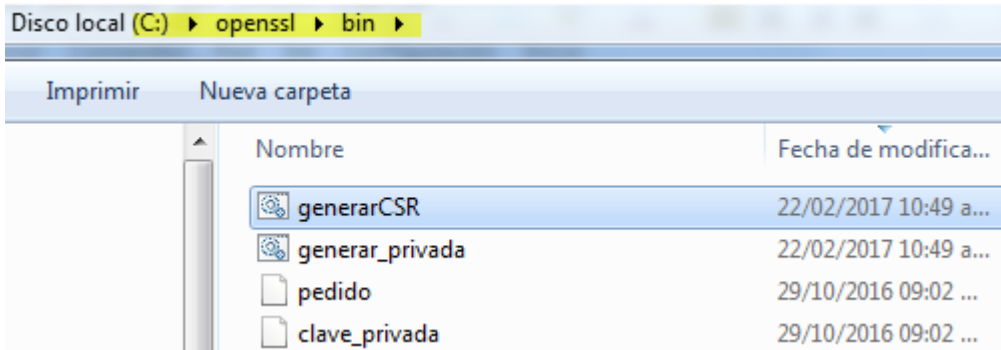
Disco local (C:) ▸ openssl ▸ bin ▸

Imprimir Nueva carpeta

| Nombre | Fecha de modifica... |
|---|---|
| generarCSR | 22/02/2017 10:49 a... |
| generar_privada | 22/02/2017 10:49 a... |
| pedido | 29/10/2016 09:02 ... |
| clave_privada | 29/10/2016 09:02 ... |